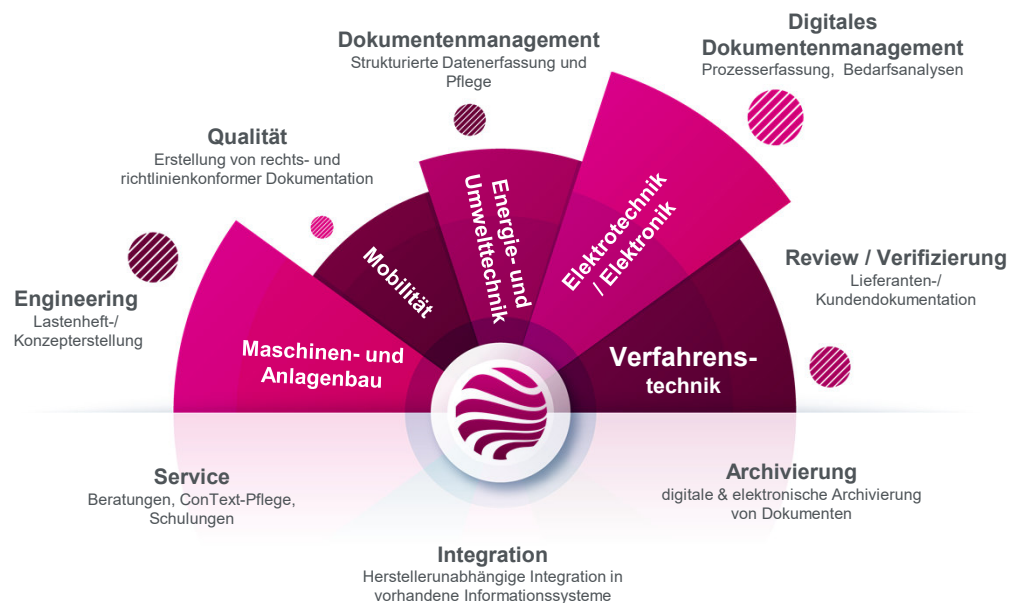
Dokumentenmanagement
Strukturierte Datenerfassung und Pflege

Digitales Dokumentenmanagement
Prozesserfassung, Bedarfsanalysen

Qualität
Erstellung von rechts- und richtlinienkonformer Dokumentation

Engineering
Lastenheft-/ Konzepterstellung

Review / Verifizierung
Lieferanten-/ Kundendokumentation

Maschinen- und Anlagenbau

Mobilität

Energie- und Umwelttechnik

Elektrotechnik / Elektronik

Verfahrens-technik

Service
Beratungen, ConText-Pflege, Schulungen

Archivierung
digitale & elektronische Archivierung von Dokumenten

Integration
Herstellerunabhängige Integration in vorhandene Informationssysteme